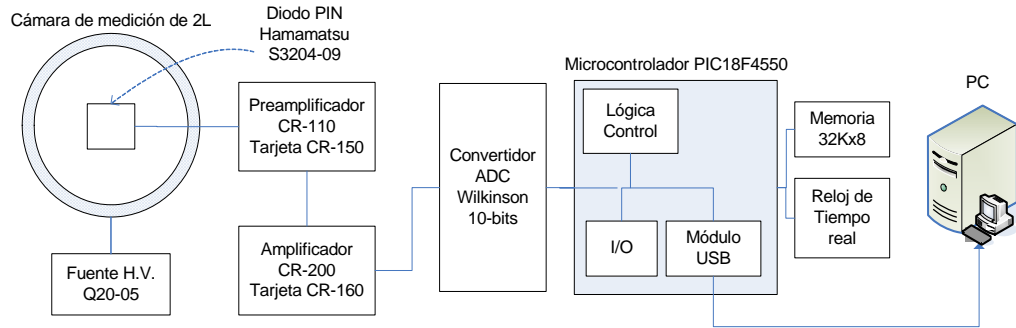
Cámara de medición de 2L

Diodo PIN
Hamamatsu
S3204-09

Preamplificador
CR-110
Tarjeta CR-150

Amplificador
CR-200
Tarjeta CR-160

Fuente H.V.
Q20-05

Convertidor
ADC
Wilkinson
10-bits

Microcontrolador PIC18F4550

Lógica
Control

I/O

Módulo
USB

Memoria
32Kx8

Reloj de
Tiempo
real

PC